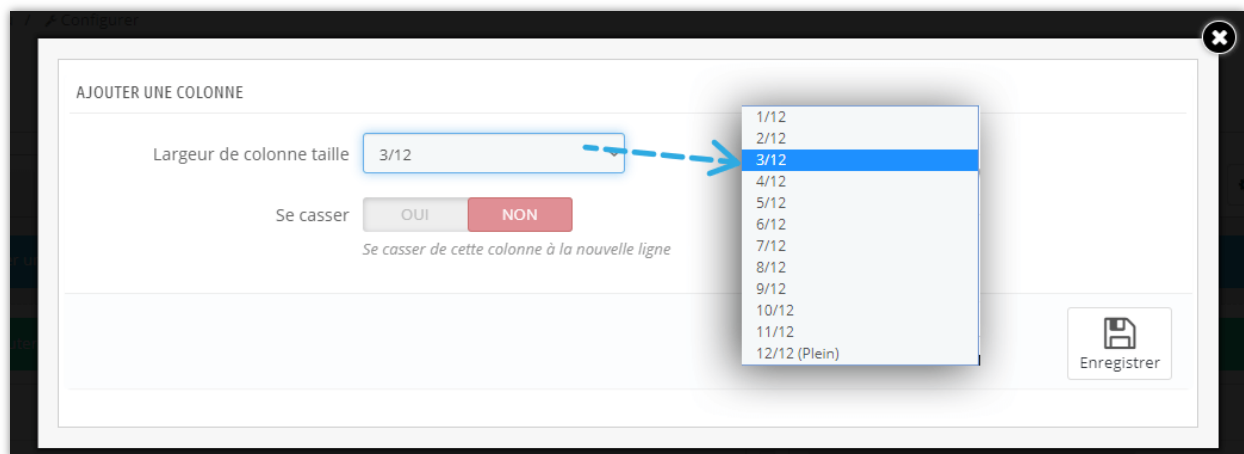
Configurer

AJOUTER UNE COLONNE

Largeur de colonne taille 3/12

Se casser OUI NON

Se casser de cette colonne à la nouvelle ligne

1/12
2/12
3/12
4/12
5/12
6/12
7/12
8/12
9/12
10/12
11/12
12/12 (Plein)

Enregistrer